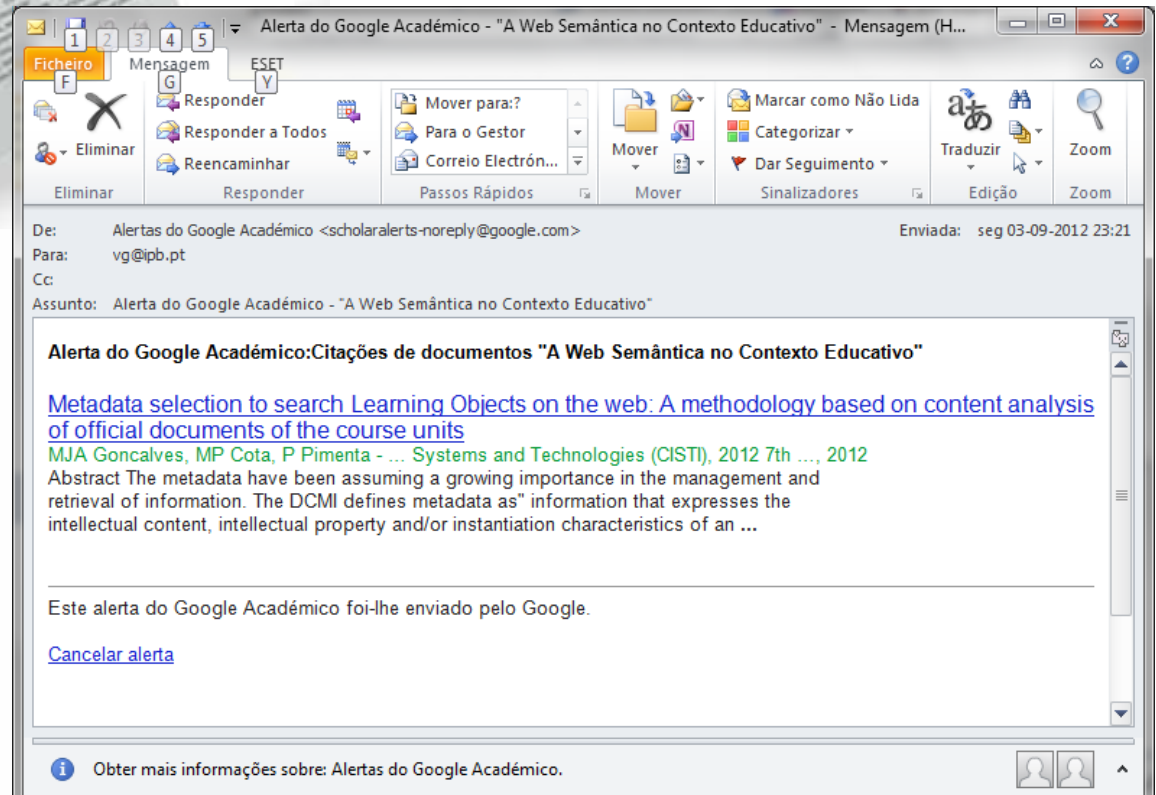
1 2 3 4 5 Alerta do Google Académico - "A Web Semântica no Contexto Educativo" - Mensagem (H...

Ficheiro F Mensagem G ESET Y

Eliminar
Eliminar

Responder
Responder a Todos
Reencaminhar
Responder

Mover para:?
Para o Gestor
Correio Electrón...
Passos Rápidos

Mover
Mover

Marcar como Não Lida
Categorizar
Dar Seguimento
Sinalizadores

Traduzir
Edição

Zoom
Zoom

De: Alertas do Google Académico <scholaralerts-noreply@google.com>
Enviada: seg 03-09-2012 23:21
Para: vg@ipb.pt
Cc:
Assunto: Alerta do Google Académico - "A Web Semântica no Contexto Educativo"

Alerta do Google Académico:Citações de documentos "A Web Semântica no Contexto Educativo"

Metadata selection to search Learning Objects on the web: A methodology based on content analysis of official documents of the course units
MJA Goncalves, MP Cota, P Pimenta - ... Systems and Technologies (CISTI), 2012 7th ..., 2012
Abstract The metadata have been assuming a growing importance in the management and retrieval of information. The DCMI defines metadata as" information that expresses the intellectual content, intellectual property and/or instantiation characteristics of an ...

Este alerta do Google Académico foi-lhe enviado pelo Google.

Cancelar alerta

Obter mais informações sobre: Alertas do Google Académico.